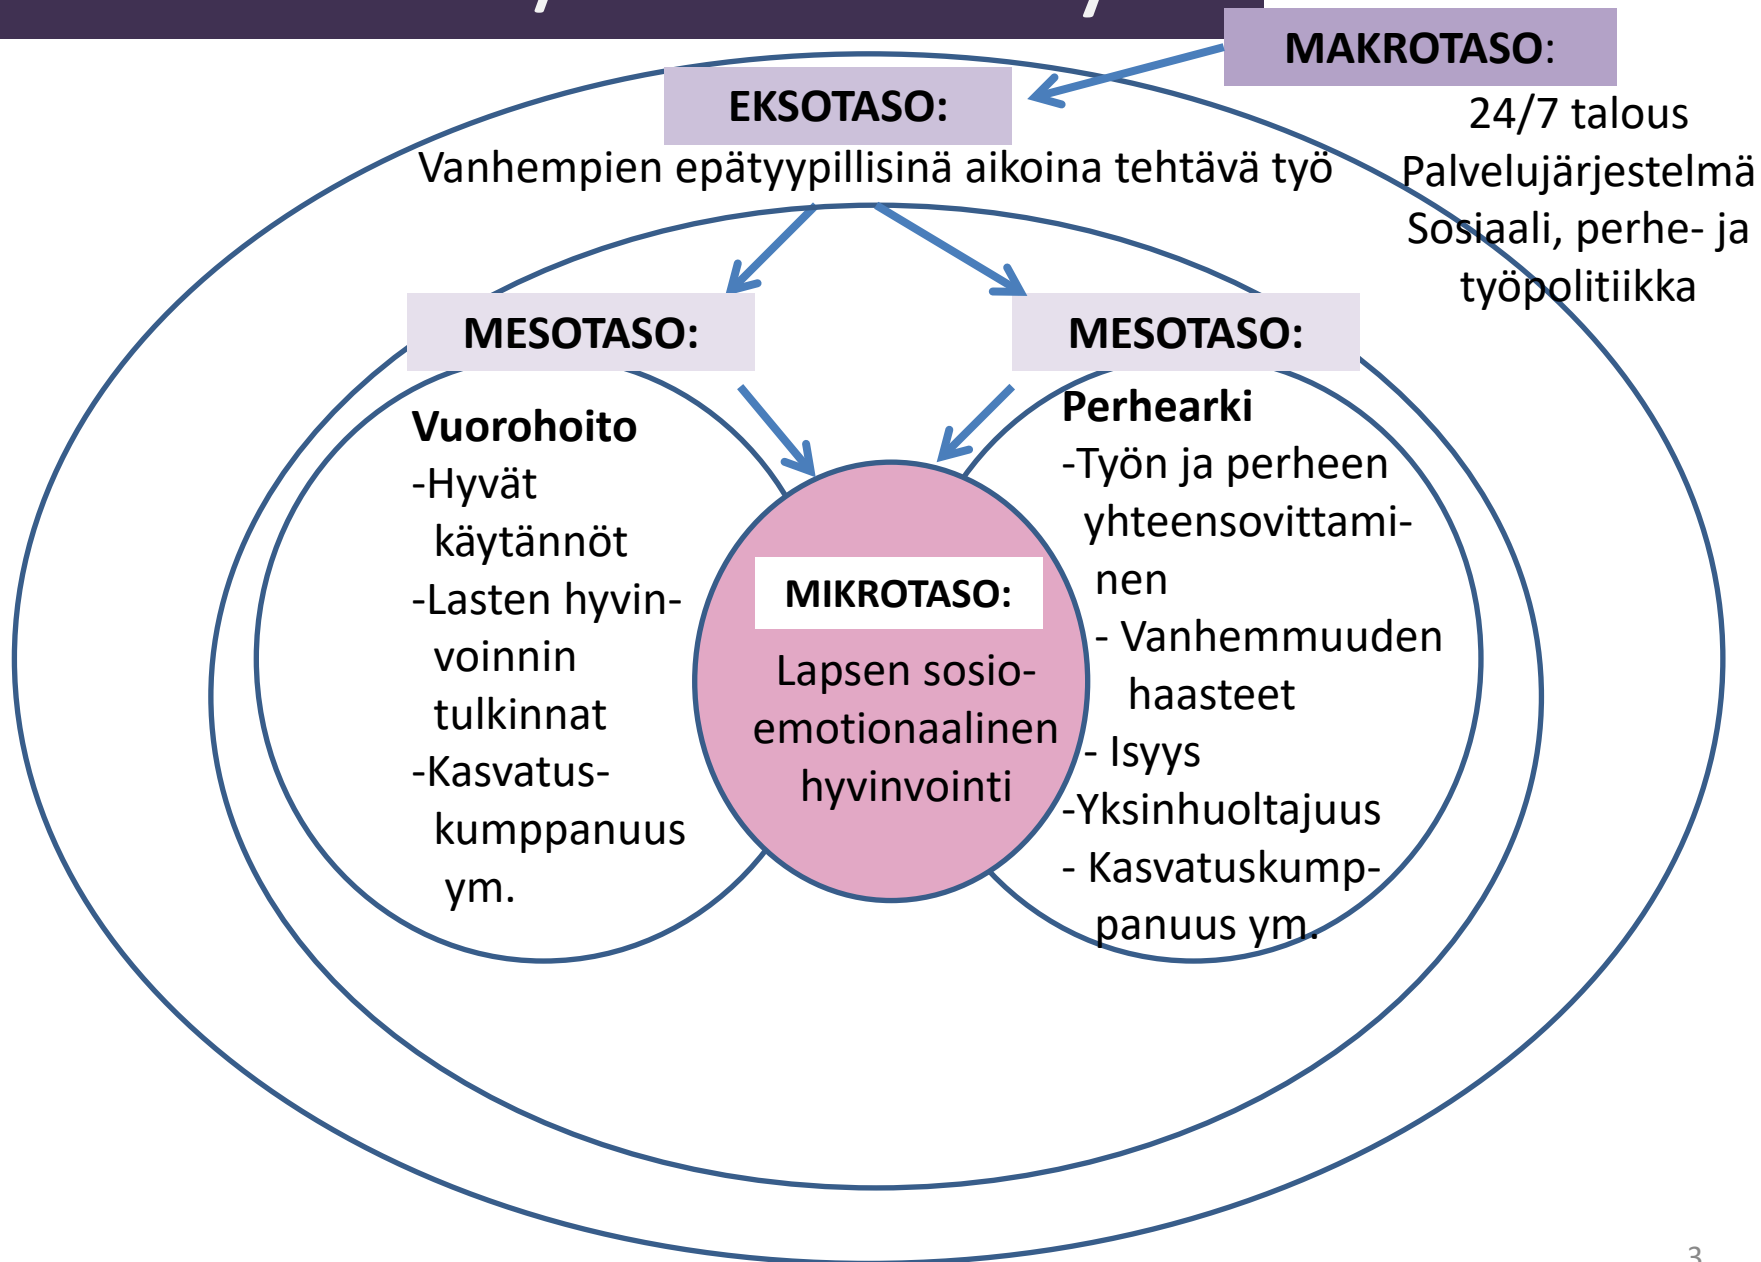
MAKROTASO:
24/7 talous
Palvelujärjestelmä
Sosiaali, perhe- ja työpolitiikka

EKSOTASO:
Vanhempien epätyypillisinä aikoina tehtävä työ

MESOTASO:
Vuorohoito
-Hyvät käytännöt
-Lasten hyvinvoinnin tulkinnat
-Kasvatuskumppanuus ym.

MESOTASO:
Perhearki
-Työn ja perheen yhteensovittaminen
- Vanhemmuuden haasteet
- Isyys
-Yksinhuoltajuus
- Kasvatuskumppanuus ym.

MIKROTASO:
Lapsen sosioemotionaalinen hyvinvointi

3